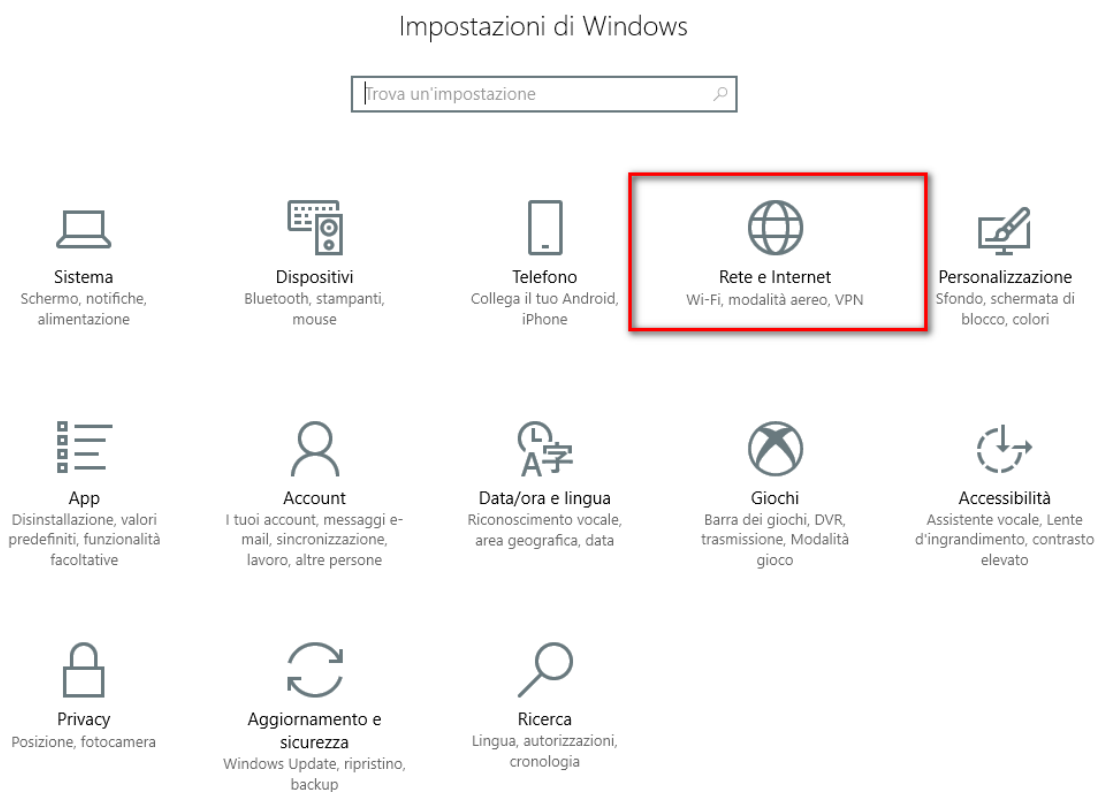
Impostazioni di Windows

Trova un'impostazione

Sistema
Schermo, notifiche, alimentazione

Dispositivi
Bluetooth, stampanti, mouse

Telefono
Collega il tuo Android, iPhone

Rete e Internet
Wi-Fi, modalità aereo, VPN

Personalizzazione
Sfondo, schermata di blocco, colori

App
Disinstallazione, valori predefiniti, funzionalità facoltative

Account
I tuoi account, messaggi e-mail, sincronizzazione, lavoro, altre persone

Data/ora e lingua
Riconoscimento vocale, area geografica, data

Giochi
Barra dei giochi, DVR, trasmissione, Modalità gioco

Accessibilità
Assistente vocale, Lente d'ingrandimento, contrasto elevato

Privacy
Posizione, fotocamera

Aggiornamento e sicurezza
Windows Update, ripristino, backup

Ricerca
Lingua, autorizzazioni, cronologia